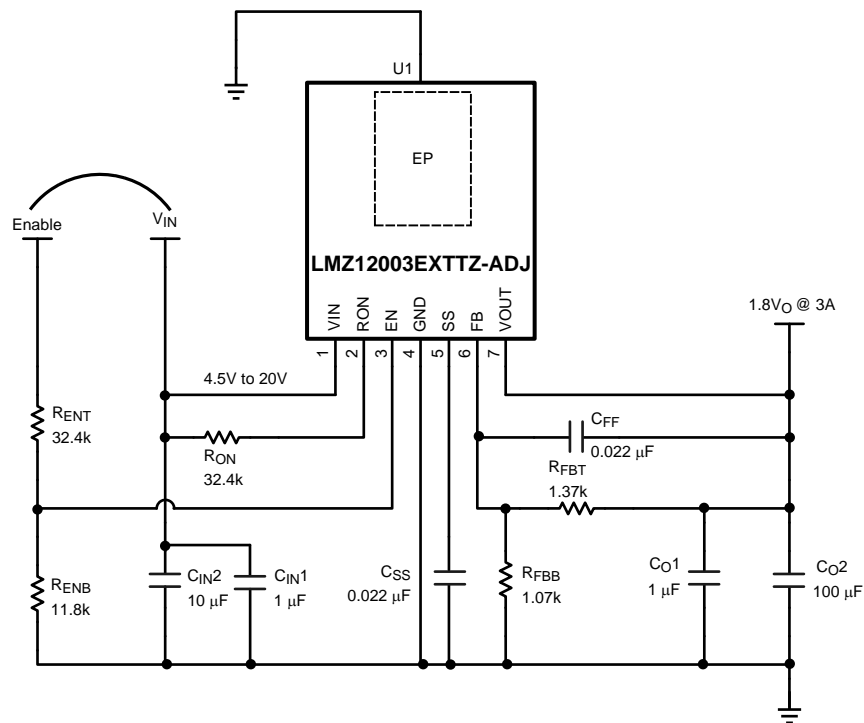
U1

EP

LMZ12003EXTTZ-ADJ

VIN RON EN GND SS FB VOUT

1 2 3 4 5 6 7

Enable

$V_{IN}$

4.5V to 20V

$1.8V_O$ @ 3A

$R_{ENT}$
32.4k

$R_{ON}$
32.4k

$C_{FF}$
0.022 μF

$R_{FBT}$
1.37k

$R_{ENB}$
11.8k

$C_{IN}2$
10 μF

$C_{IN}1$
1 μF

$C_{SS}$
0.022 μF

$R_{FBB}$
1.07k

$C_O1$
1 μF

$C_O2$
100 μF